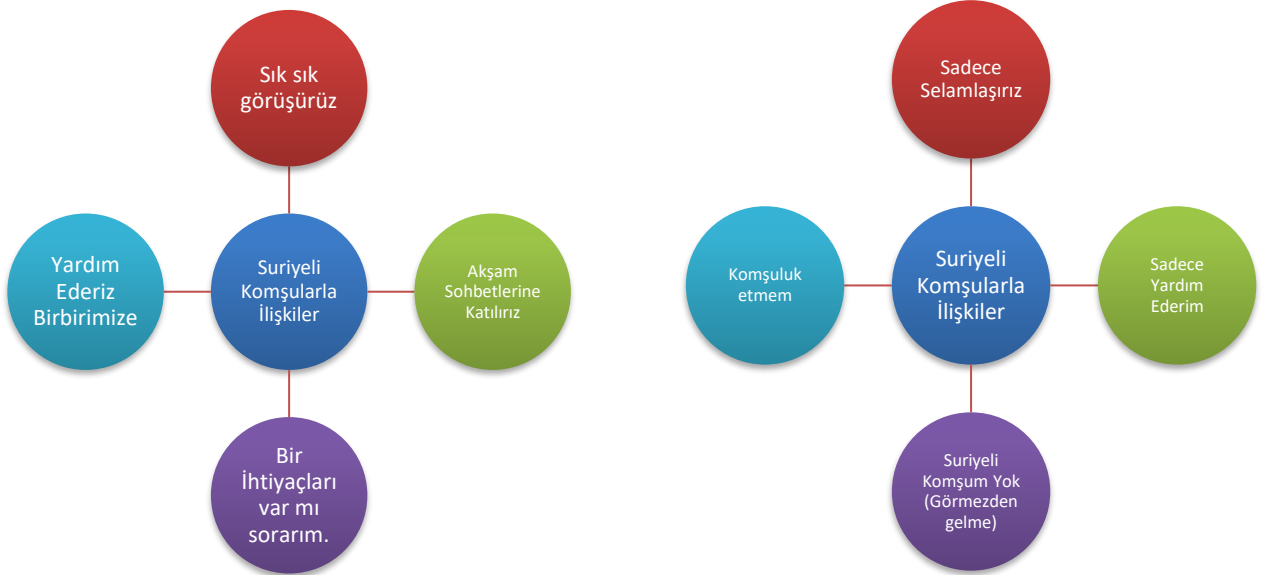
Sık sık görüşürüz

Yardım Ederiz Birbirimize

Suriyeli Komşularla İlişkiler

Akşam Sohbetlerine Katılırız

Bir İhtiyaçları var mı sorarım.

Sadece Selamlaşırız

Komşuluk etmem

Suriyeli Komşularla İlişkiler

Sadece Yardım Ederim

Suriyeli Komşum Yok (Görmezden gelme)